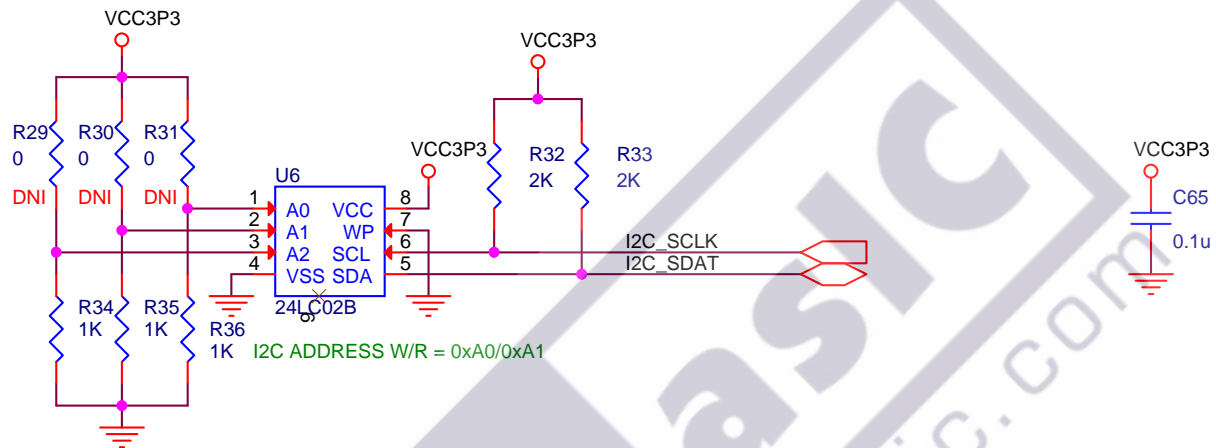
VCC3P3

R29
0
DNI

R30
0
DNI

R31
0
DNI

R34
1K

R35
1K

R36
1K

U6
1 A0
2 A1
3 A2
4 VSS
8 VCC
7 WP
6 SCL
5 SDA
24LC02B

I2C ADDRESS W/R = 0xA0/0xA1

VCC3P3

VCC3P3

R32
2K

R33
2K

I2C_SCLK
I2C_SDAT

VCC3P3
C65
0.1u

asic.com